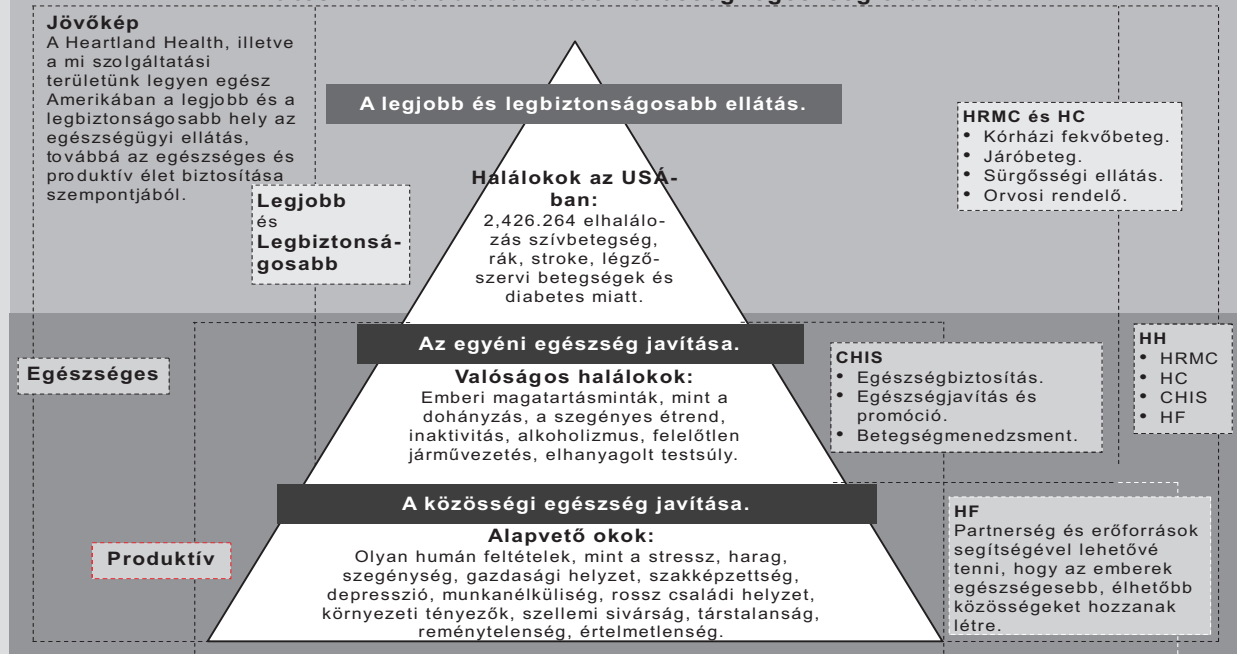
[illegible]

Jövőkép
A Heartland Health, illetve a mi szolgáltatási területünk legyen egész Amerikában a legjobb és a legbiztonságosabb hely az egészségügyi ellátás, továbbá az egészséges és produktív élet biztosítása szempontjából.

Legjobb
és
Legbiztonságosabb

A legjobb és legbiztonságosabb ellátás.

Halálokok az USÁ-ban:
2,426.264 elhalálozás szívbetegség, rák, stroke, légzőszervi betegségek és diabetes miatt.

HRMC és HC
• Kórházi fekvőbeteg.
• Járóbeteg.
• Sürgősségi ellátás.
• Orvosi rendelő.

Egészséges

Az egyéni egészség javítása.

Valóságos halálokok:
Emberi magatartásminták, mint a dohányzás, a szegényes étrend, inaktivitás, alkoholizmus, felelőtlen járművezetés, elhanyagolt testsúly.

CHIS
• Egészségbiztosítás.
• Egészségjavítás és promóció.
• Betegségmenedzsment.

HH
• HRMC
• HC
• CHIS
• HF

Produktív

A közösségi egészség javítása.

Alapvető okok:
Olyan humán feltételek, mint a stressz, harag, szegénység, gazdasági helyzet, szakképzettség, depresszió, munkanélküliség, rossz családi helyzet, környezeti tényezők, szellemi sivárság, társtalanság, reménytelenség, értelmetlenség.

HF
Partnerség és erőforrások segítségével lehetővé tenni, hogy az emberek egészségesebb, élhetőbb közösségeket hozzanak létre.